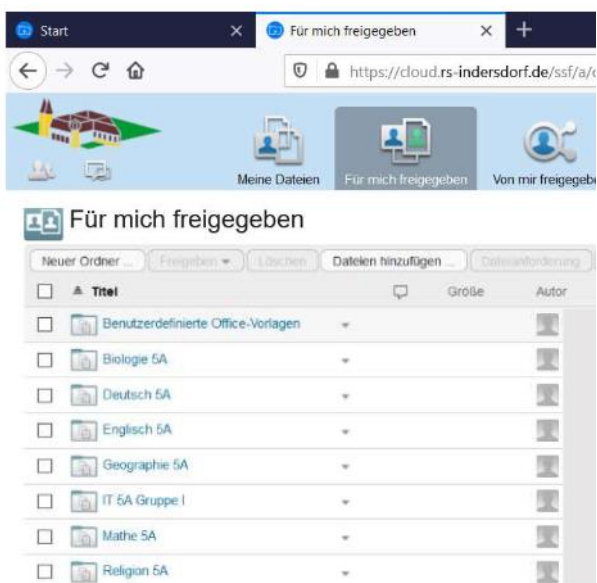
Start ×
Für mich freigegeben × +
https://cloud.rs-indersdorf.de/ssf/a/c

Meine Dateien
Für mich freigegeben
Von mir freigegebe

Für mich freigegeben

Neuer Ordner ... | Freigeben ▾ | Löschen | Dateien hinzufügen ... | Dateianforderung

| | ▲ Titel | | Größe | Autor |
|---|---|---|---|---|
| ☐ | Benutzerdefinierte Office-Vorlagen | ▾ | | |
| ☐ | Biologie 5A | ▾ | | |
| ☐ | Deutsch 5A | ▾ | | |
| ☐ | Englisch 5A | ▾ | | |
| ☐ | Geographie 5A | ▾ | | |
| ☐ | IT 5A Gruppe I | ▾ | | |
| ☐ | Mathe 5A | ▾ | | |
| ☐ | Religion 5A | ▾ | | |